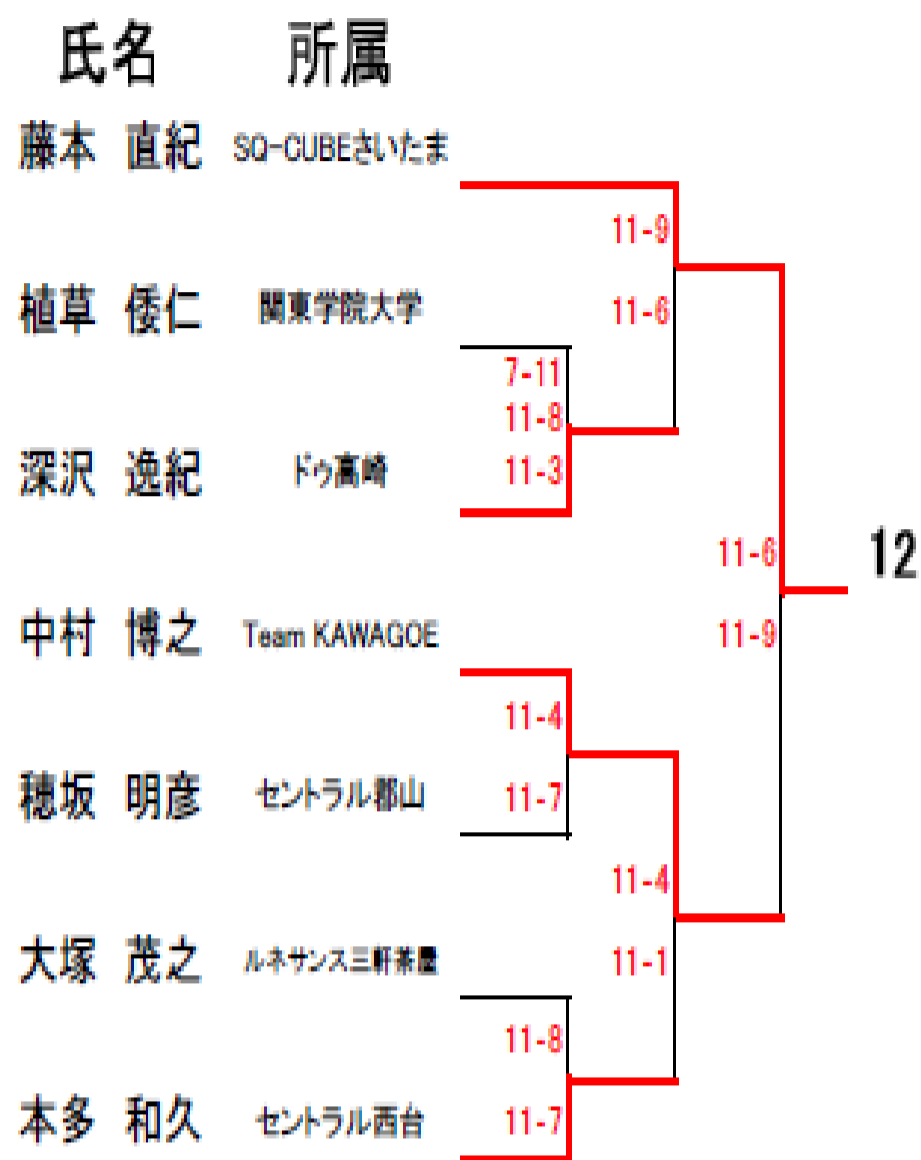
氏名　所属

藤本　直紀　SQ-CUBEさいたま

植草　倭仁　関東学院大学

深沢　逸紀　ドゥ高崎

中村　博之　Team KAWAGOE

穂坂　明彦　セントラル郡山

大塚　茂之　ルネサンス三軒茶屋

本多　和久　セントラル西台

11-9
11-6
7-11
11-8
11-3
11-6
11-9
12
11-4
11-7
11-4
11-1
11-8
11-7